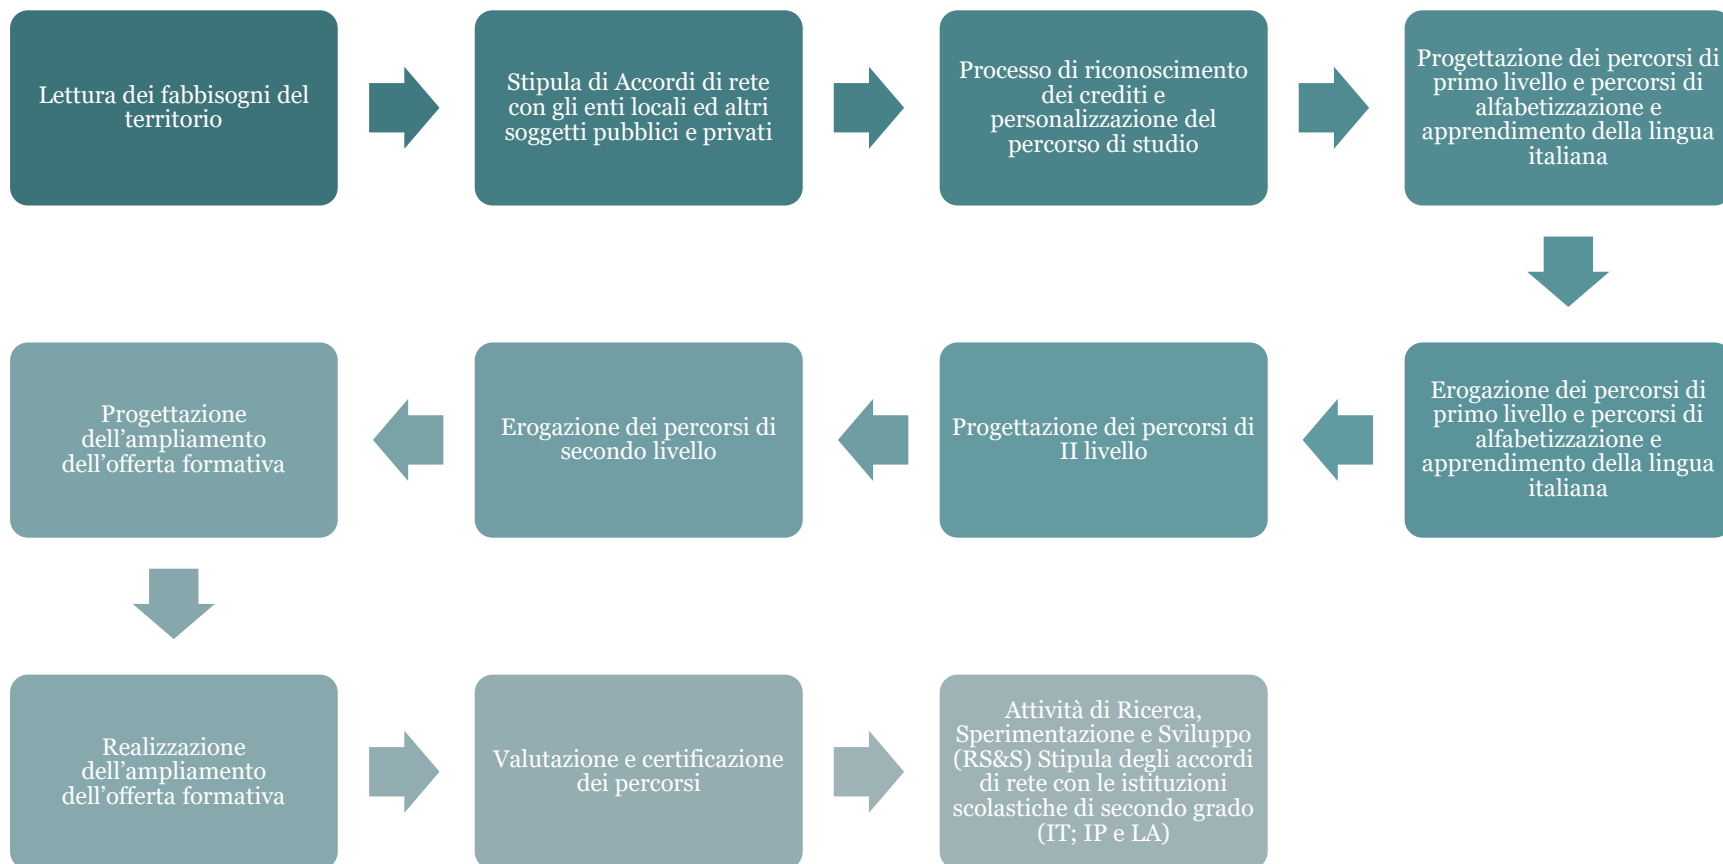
Lettura dei fabbisogni del territorio

Stipula di Accordi di rete con gli enti locali ed altri soggetti pubblici e privati

Processo di riconoscimento dei crediti e personalizzazione del percorso di studio

Progettazione dei percorsi di primo livello e percorsi di alfabetizzazione e apprendimento della lingua italiana

Erogazione dei percorsi di primo livello e percorsi di alfabetizzazione e apprendimento della lingua italiana

Progettazione dei percorsi di II livello

Erogazione dei percorsi di secondo livello

Progettazione dell’ampliamento dell’offerta formativa

Realizzazione dell’ampliamento dell’offerta formativa

Valutazione e certificazione dei percorsi

Attività di Ricerca, Sperimentazione e Sviluppo (RS&S) Stipula degli accordi di rete con le istituzioni scolastiche di secondo grado (IT; IP e LA)